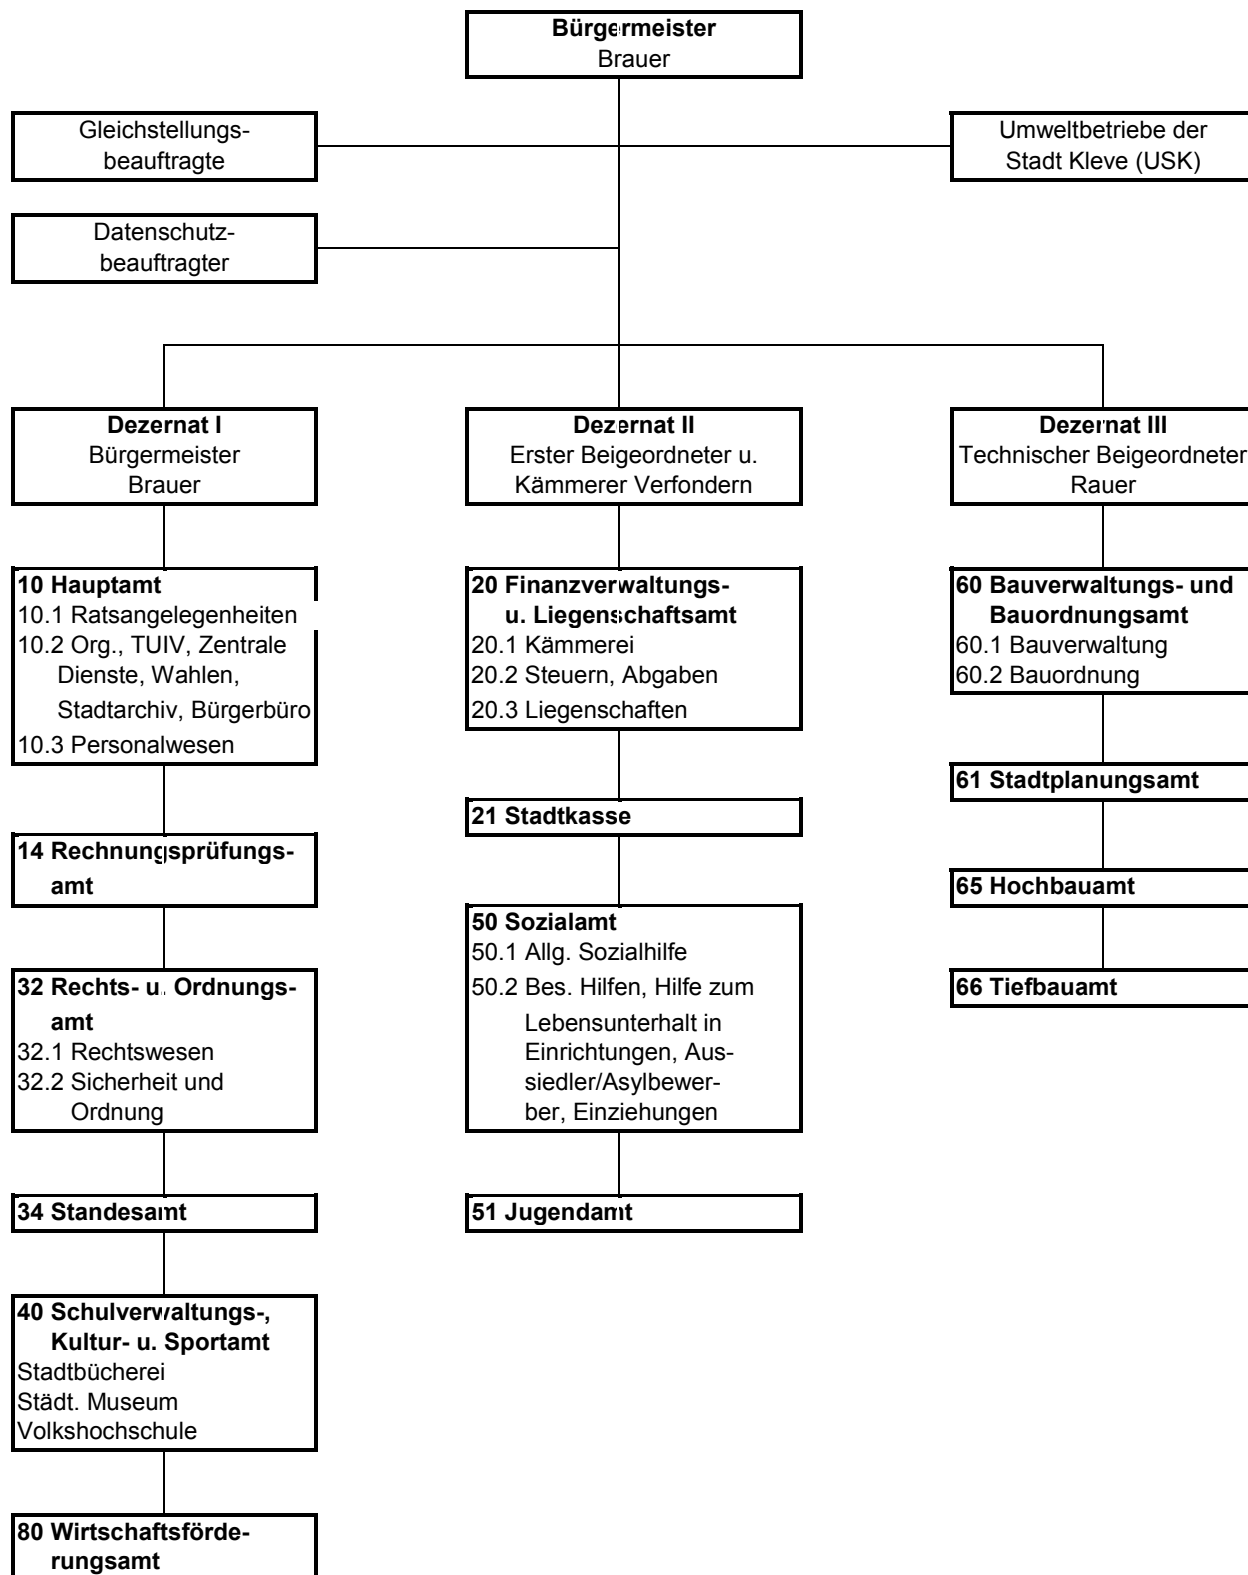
**Bürgermeister**
Brauer

Gleichstellungsbeauftragte

Umweltbetriebe der Stadt Kleve (USK)

Datenschutzbeauftragter

**Dezernat I**
Bürgermeister
Brauer

**10 Hauptamt**
10.1 Ratsangelegenheiten
10.2 Org., TUIV, Zentrale Dienste, Wahlen, Stadtarchiv, Bürgerbüro
10.3 Personalwesen

**14 Rechnungsprüfungsamt**

**32 Rechts- u. Ordnungsamt**
32.1 Rechtswesen
32.2 Sicherheit und Ordnung

**34 Standesamt**

**40 Schulverwaltungs-, Kultur- u. Sportamt**
Stadtbücherei
Städt. Museum
Volkshochschule

**80 Wirtschaftsförderungsamt**

**Dezernat II**
Erster Beigeordneter u. Kämmerer Verfondern

**20 Finanzverwaltungs- u. Liegenschaftsamt**
20.1 Kämmerei
20.2 Steuern, Abgaben
20.3 Liegenschaften

**21 Stadtkasse**

**50 Sozialamt**
50.1 Allg. Sozialhilfe
50.2 Bes. Hilfen, Hilfe zum Lebensunterhalt in Einrichtungen, Aussiedler/Asylbewerber, Einziehungen

**51 Jugendamt**

**Dezernat III**
Technischer Beigeordneter
Rauer

**60 Bauverwaltungs- und Bauordnungsamt**
60.1 Bauverwaltung
60.2 Bauordnung

**61 Stadtplanungsamt**

**65 Hochbauamt**

**66 Tiefbauamt**